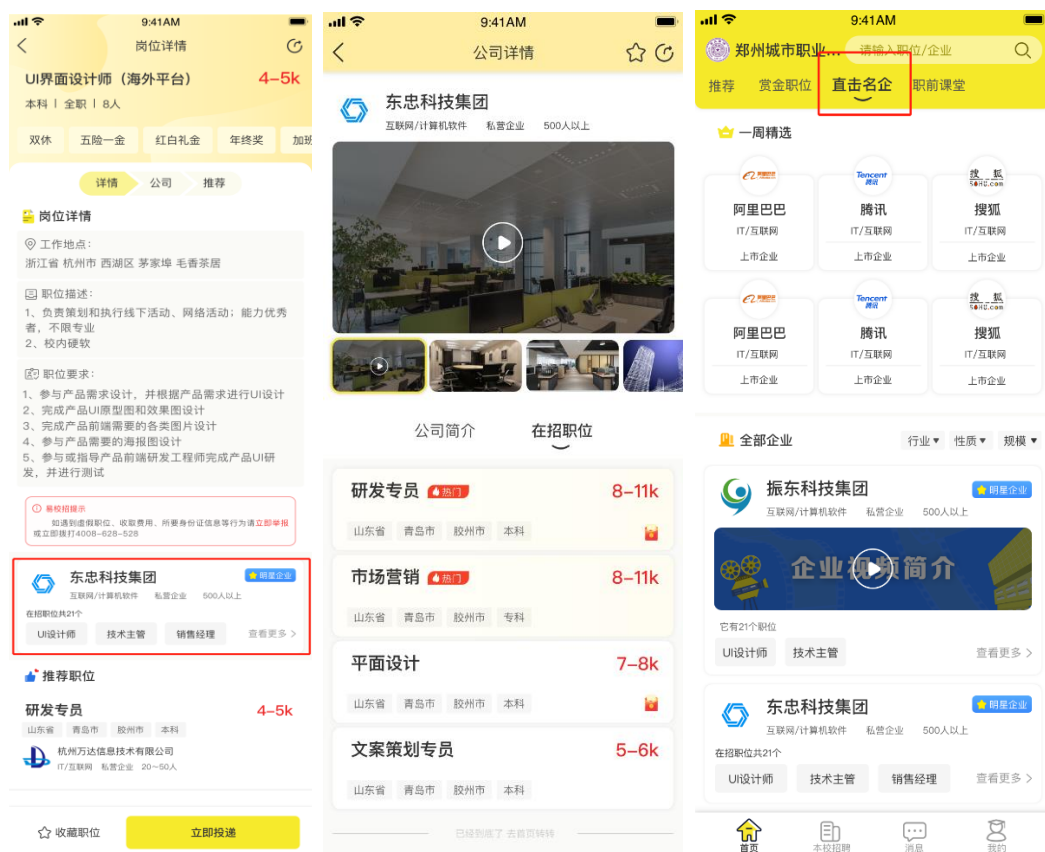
9:41AM
岗位详情
UI界面设计师（海外平台） 4–5k
本科 | 全职 | 8人
双休 五险一金 红白礼金 年终奖 加班
详情 公司 推荐
岗位详情
工作地点：
浙江省 杭州市 西湖区 茅家埠 毛香茶居
职位描述：
1、负责策划和执行线下活动、网络活动；能力优秀者，不限专业
2、校内硬软
职位要求：
1、参与产品需求设计，并根据产品需求进行UI设计
2、完成产品UI原型图和效果图设计
3、完成产品前端需要的各类图片设计
4、参与产品需要的海报图设计
5、参与或指导产品前端研发工程师完成产品UI研发，并进行测试
慕校招提示
如遇到虚假职位、收取费用、所要身份证信息等行为请立即举报或立即拨打4008–628–528
东忠科技集团 明星企业
互联网/计算机软件 私营企业 500人以上
在招职位共21个
UI设计师 技术主管 销售经理 查看更多 >
推荐职位
研发专员 4–5k
山东省 青岛市 胶州市 本科
杭州万达信息技术有限公司
IT/互联网 私营企业 20～50人
收藏职位 立即投递

9:41AM
公司详情
东忠科技集团
互联网/计算机软件 私营企业 500人以上
公司简介 在招职位
研发专员 热门 8–11k
山东省 青岛市 胶州市 本科
市场营销 热门 8–11k
山东省 青岛市 胶州市 专科
平面设计 7–8k
山东省 青岛市 胶州市 本科
文案策划专员 5–6k
山东省 青岛市 胶州市 本科
已经到底了 去首页转转

9:41AM
郑州城市职业... 请输入职位/企业
推荐 赏金职位 直击名企 职前课堂
一周精选
阿里巴巴 IT/互联网 上市企业
Tencent 腾讯
腾讯 IT/互联网 上市企业
搜狐 SOHU.com
搜狐 IT/互联网 上市企业
阿里巴巴 IT/互联网 上市企业
腾讯 IT/互联网 上市企业
搜狐 IT/互联网 上市企业
全部企业 行业 性质 规模
振东科技集团 明星企业
互联网/计算机软件 私营企业 500人以上
企业视频简介
它有21个职位
UI设计师 技术主管 查看更多 >
东忠科技集团 明星企业
互联网/计算机软件 私营企业 500人以上
在招职位共21个
UI设计师 技术主管 销售经理 查看更多 >
首页 本校招聘 消息 我的